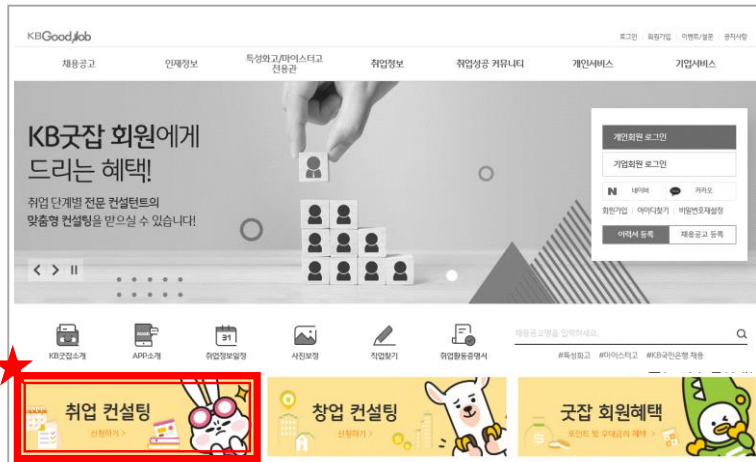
KBGoodJob

로그인 | 회원가입 | 이벤트/설문 | 공지사항

채용공고 인재정보 특성화고/마이스터고 전용관 취업정보 취업성공 커뮤니티 개인서비스 기업서비스

KB굿잡 회원에게 드리는 혜택!

취업 단계별 전문 컨설턴트의 맞춤형 컨설팅을 받으실 수 있습니다!

개인회원 로그인

기업회원 로그인

N 네이버 카카오

회원가입 | 아이디찾기 | 비밀번호재설정

이력서 등록 채용공고 등록

31

KB굿잡소개 APP소개 취업정보일정 사진보정 직업찾기 취업활동증명서

채용공고명을 입력하세요.

#특성화고 #마이스터고 #KB국민은행 채용

취업 컨설팅

신청하기 >

창업 컨설팅

신청하기 >

굿잡 회원혜택

포인트 및 우대금리 혜택 >

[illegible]